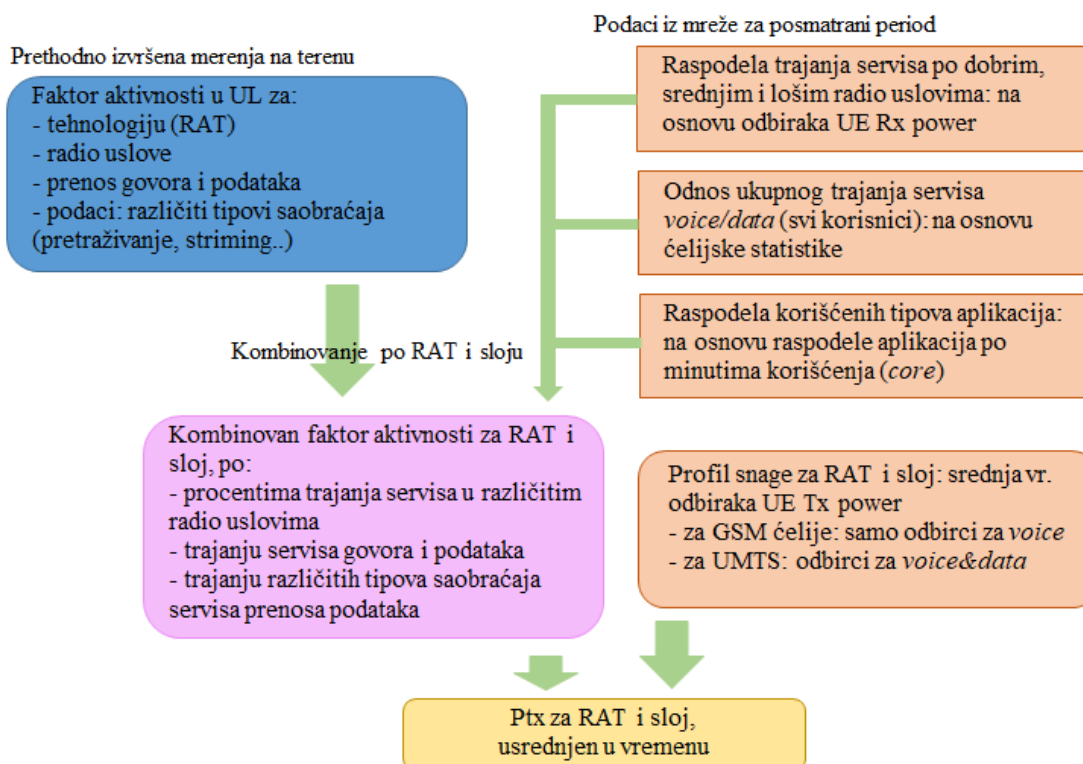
Podaci iz mreže za posmatrani period

Prethodno izvršena merenja na terenu

Faktor aktivnosti u UL za:
- tehnologiju (RAT)
- radio uslove
- prenos govora i podataka
- podaci: različiti tipovi saobraćaja (pretraživanje, striming..)

Raspodela trajanja servisa po dobrim, srednjim i lošim radio uslovima: na osnovu odbiraka UE Rx power

Odnos ukupnog trajanja servisa *voice/data* (svi korisnici): na osnovu ćelijske statistike

Raspodela korišćenih tipova aplikacija: na osnovu raspodele aplikacija po minutima korišćenja (*core*)

Kombinovanje po RAT i sloju

Kombinovan faktor aktivnosti za RAT i sloj, po:
- procentima trajanja servisa u različitim radio uslovima
- trajanju servisa govora i podataka
- trajanju različitih tipova saobraćaja servisa prenosa podataka

Profil snage za RAT i sloj: srednja vr. odbiraka UE Tx power
- za GSM ćelije: samo odbirci za *voice*
- za UMTS: odbirci za *voice&data*

Ptx za RAT i sloj, usrednjen u vremenu